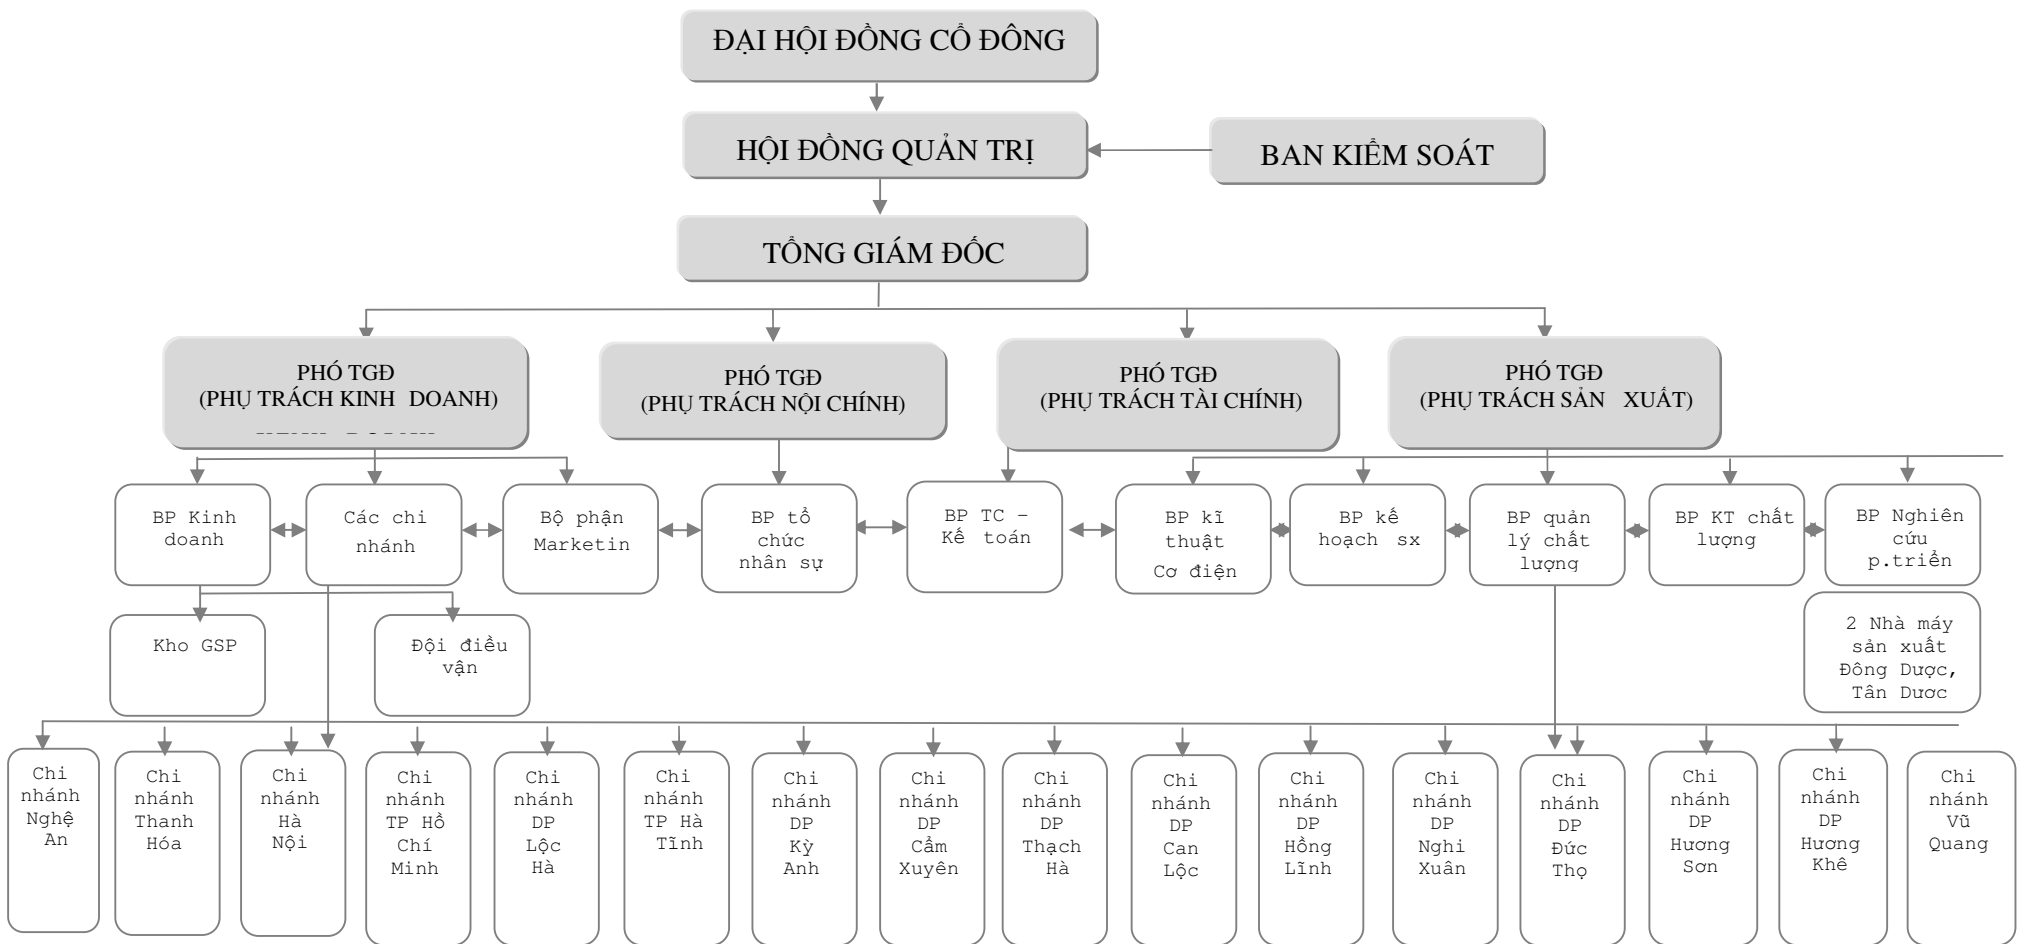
ĐẠI HỘI ĐỒNG CỔ ĐÔNG

HỘI ĐỒNG QUẢN TRỊ

BAN KIỂM SOÁT

TỔNG GIÁM ĐỐC

PHÓ TGĐ (PHỤ TRÁCH KINH DOANH)

PHÓ TGĐ (PHỤ TRÁCH NỘI CHÍNH)

PHÓ TGĐ (PHỤ TRÁCH TÀI CHÍNH)

PHÓ TGĐ (PHỤ TRÁCH SẢN XUẤT)

BP Kinh doanh

Các chi nhánh

Bộ phận Marketin

BP tổ chức nhân sự

BP TC – Kế toán

BP kĩ thuật Cơ điện

BP kế hoạch sx

BP quản lý chất lượng

BP KT chất lượng

BP Nghiên cứu p.triển

Kho GSP

Đội điều vận

2 Nhà máy sản xuất Đông Dược, Tân Dươc

Chi nhánh Nghệ An

Chi nhánh Thanh Hóa

Chi nhánh Hà Nội

Chi nhánh TP Hồ Chí Minh

Chi nhánh DP Lộc Hà

Chi nhánh TP Hà Tĩnh

Chi nhánh DP Kỳ Anh

Chi nhánh DP Cẩm Xuyên

Chi nhánh DP Thạch Hà

Chi nhánh DP Can Lộc

Chi nhánh DP Hồng Lĩnh

Chi nhánh DP Nghi Xuân

Chi nhánh DP Đức Thọ

Chi nhánh DP Hương Sơn

Chi nhánh DP Hương Khê

Chi nhánh Vũ Quang